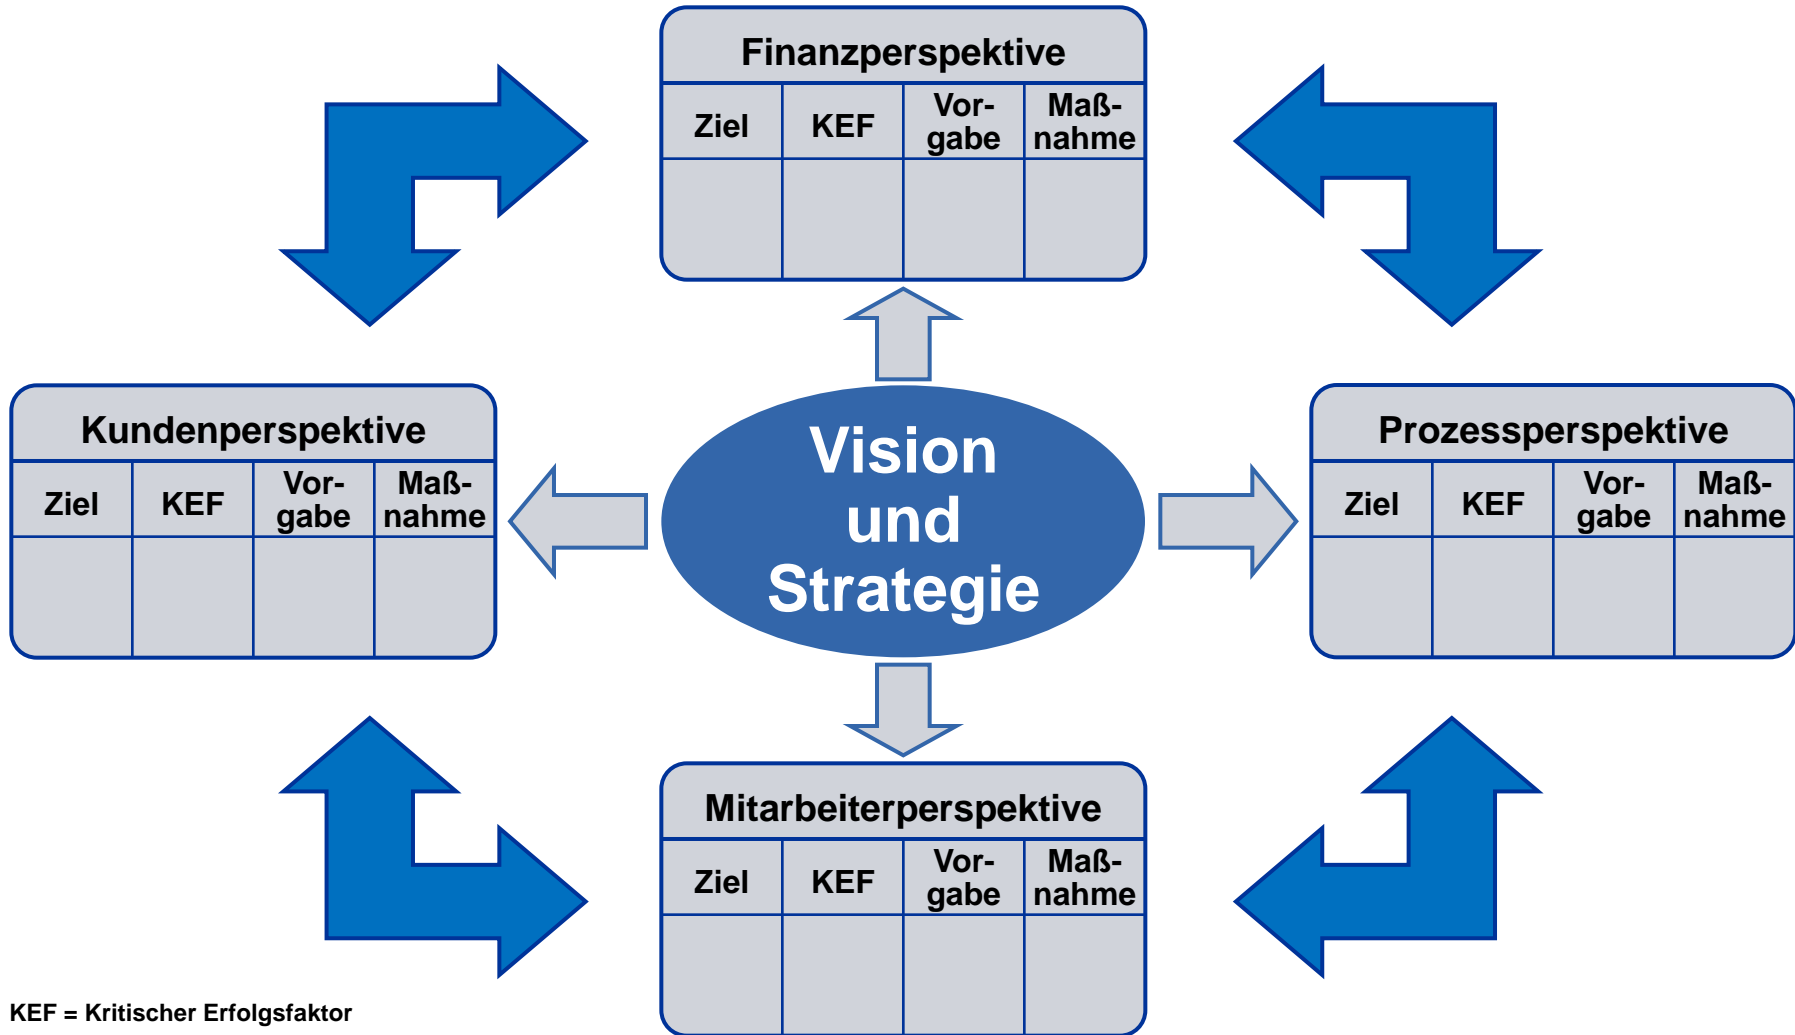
Finanzperspektive

| Ziel | KEF | Vorgabe | Maßnahme |
|---|---|---|---|
| | | | |

Kundenperspektive

| Ziel | KEF | Vorgabe | Maßnahme |
|---|---|---|---|
| | | | |

Vision und Strategie

Prozessperspektive

| Ziel | KEF | Vorgabe | Maßnahme |
|---|---|---|---|
| | | | |

Mitarbeiterperspektive

| Ziel | KEF | Vorgabe | Maßnahme |
|---|---|---|---|
| | | | |

KEF = Kritischer Erfolgsfaktor